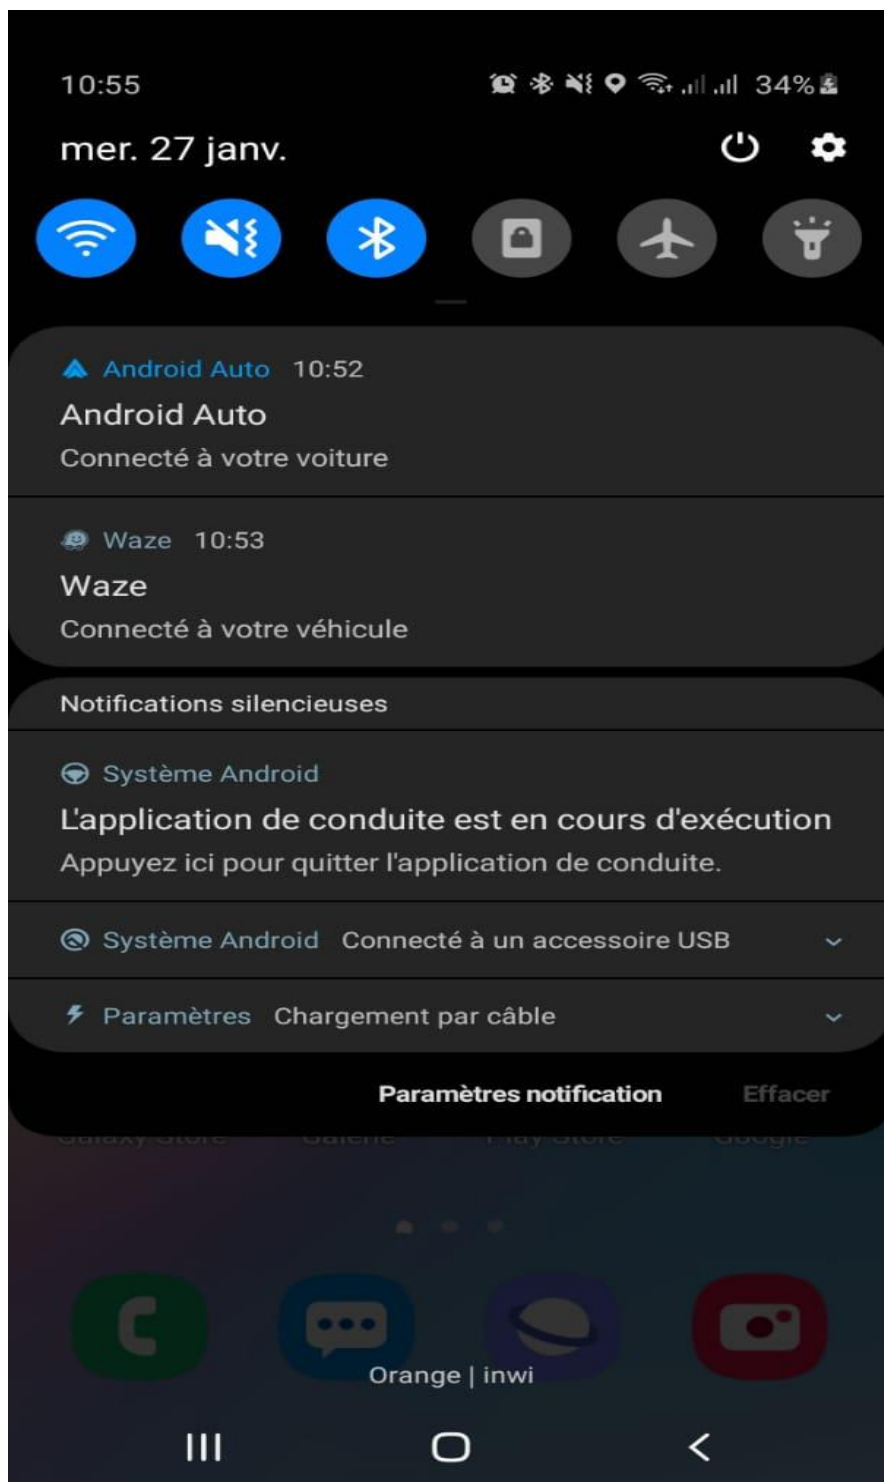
10:55 34%

mer. 27 janv.

Android Auto 10:52
Android Auto
Connecté à votre voiture

Waze 10:53
Waze
Connecté à votre véhicule

Notifications silencieuses

Système Android
L'application de conduite est en cours d'exécution
Appuyez ici pour quitter l'application de conduite.

Système Android Connecté à un accessoire USB

Paramètres Chargement par câble

Paramètres notification Effacer

Galaxy Store Galerie Play Store Google

Orange | inwi